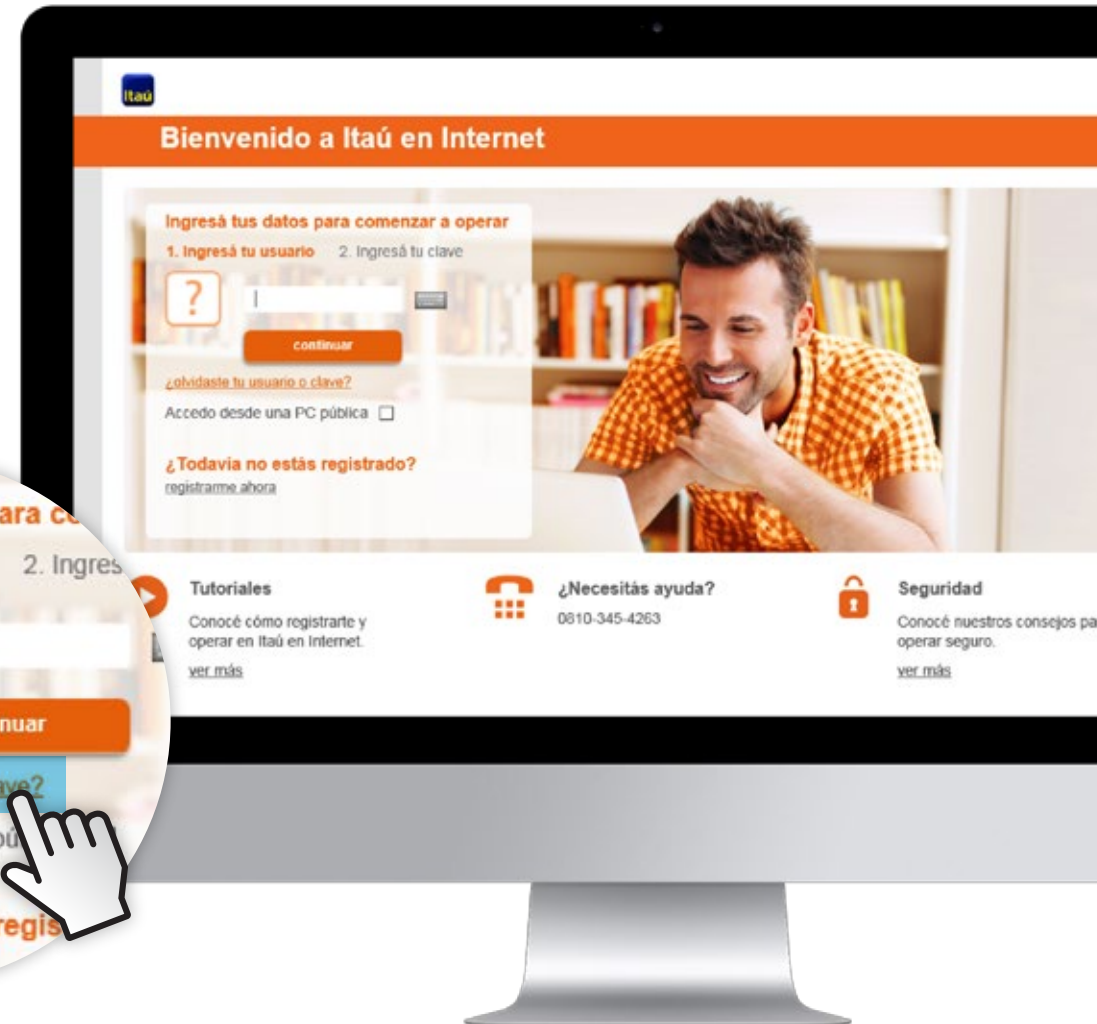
Itaú

Bienvenido a Itaú en Internet

Ingresá tus datos para comenzar a operar
1. Ingresá tu usuario 2. Ingresá tu clave

?

continuar

¿olvidaste tu usuario o clave?

Accedo desde una PC pública

¿Todavia no estás registrado?
registrarme ahora

ara c
2. Ingres
nuar
ave?
pú
regis

Tutoriales
Conocé cómo registrarte y operar en Itaú en Internet.
ver más

¿Necesitás ayuda?
0810-345-4263

Seguridad
Conocé nuestros consejos pa operar seguro.
ver más